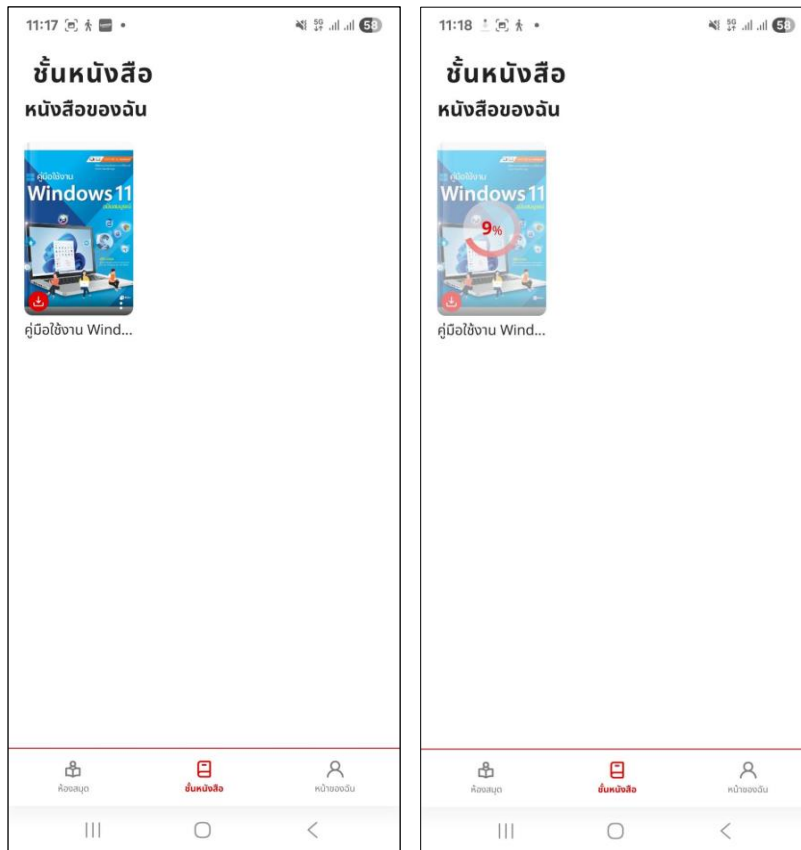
11:17

58

ชั้นหนังสือ

หนังสือของฉัน

คู่มือใช้งาน

Windows 11

คู่มือใช้งาน Wind...

ห้องสมุด

ชั้นหนังสือ

หน้าของฉัน

11:18

58

ชั้นหนังสือ

หนังสือของฉัน

คู่มือใช้งาน

Windows 11

9%

คู่มือใช้งาน Wind...

ห้องสมุด

ชั้นหนังสือ

หน้าของฉัน